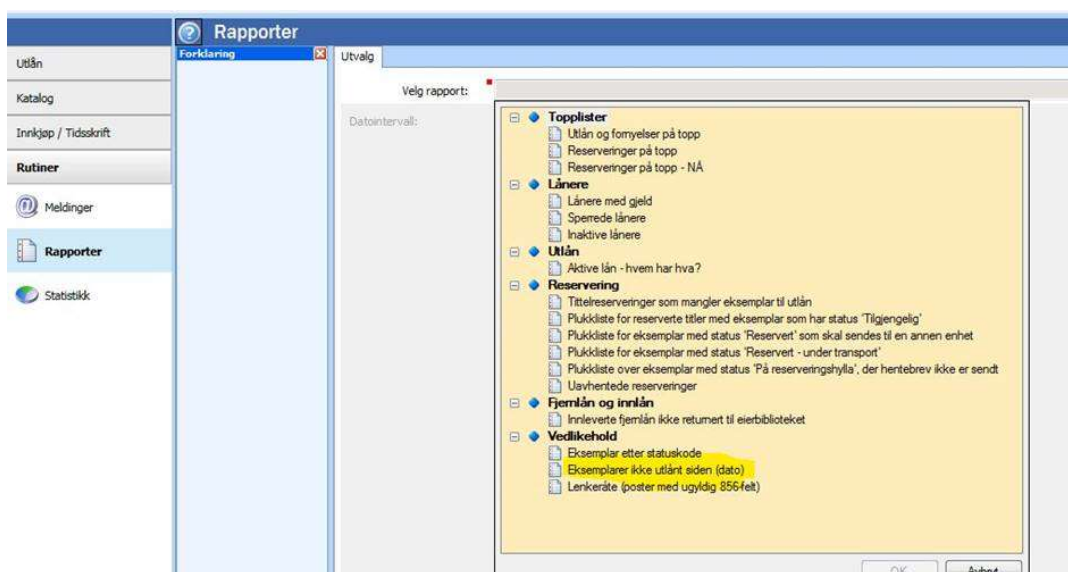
Rapporter

Utlån
Katalog
Innkjøp / Tidsskrift
Rutiner
Meldinger
Rapporter
Statistikk

Forklaring

Utvalg

Velg rapport:

Datointervall:

Topplister
Utlån og fornyelser på topp
Reserveringer på topp
Reserveringer på topp - NÅ
Lånere
Lånere med gjeld
Sperrede lånere
Inaktive lånere
Utlån
Aktive lån - hvem har hva?
Reservering
Tittelreserveringer som mangler eksemplar til utlån
Plukkliste for reserverte titler med eksemplar som har status 'Tilgjengelig'
Plukkliste for eksemplar med status 'Reservert' som skal sendes til en annen enhet
Plukkliste for eksemplar med status 'Reservert - under transport'
Plukkliste over eksemplar med status 'På reserveringshylla', der hentebrev ikke er sendt
Uavhentede reserveringer
Fjernlån og innlån
Innleverte fjernlån ikke returnert til eierbiblioteket
Vedlikehold
Eksemplar etter statuskode
Eksemplarer ikke utlånt siden (dato)
Lenkeråte (poster med ugyldig 856-felt)

OK
Avbryt